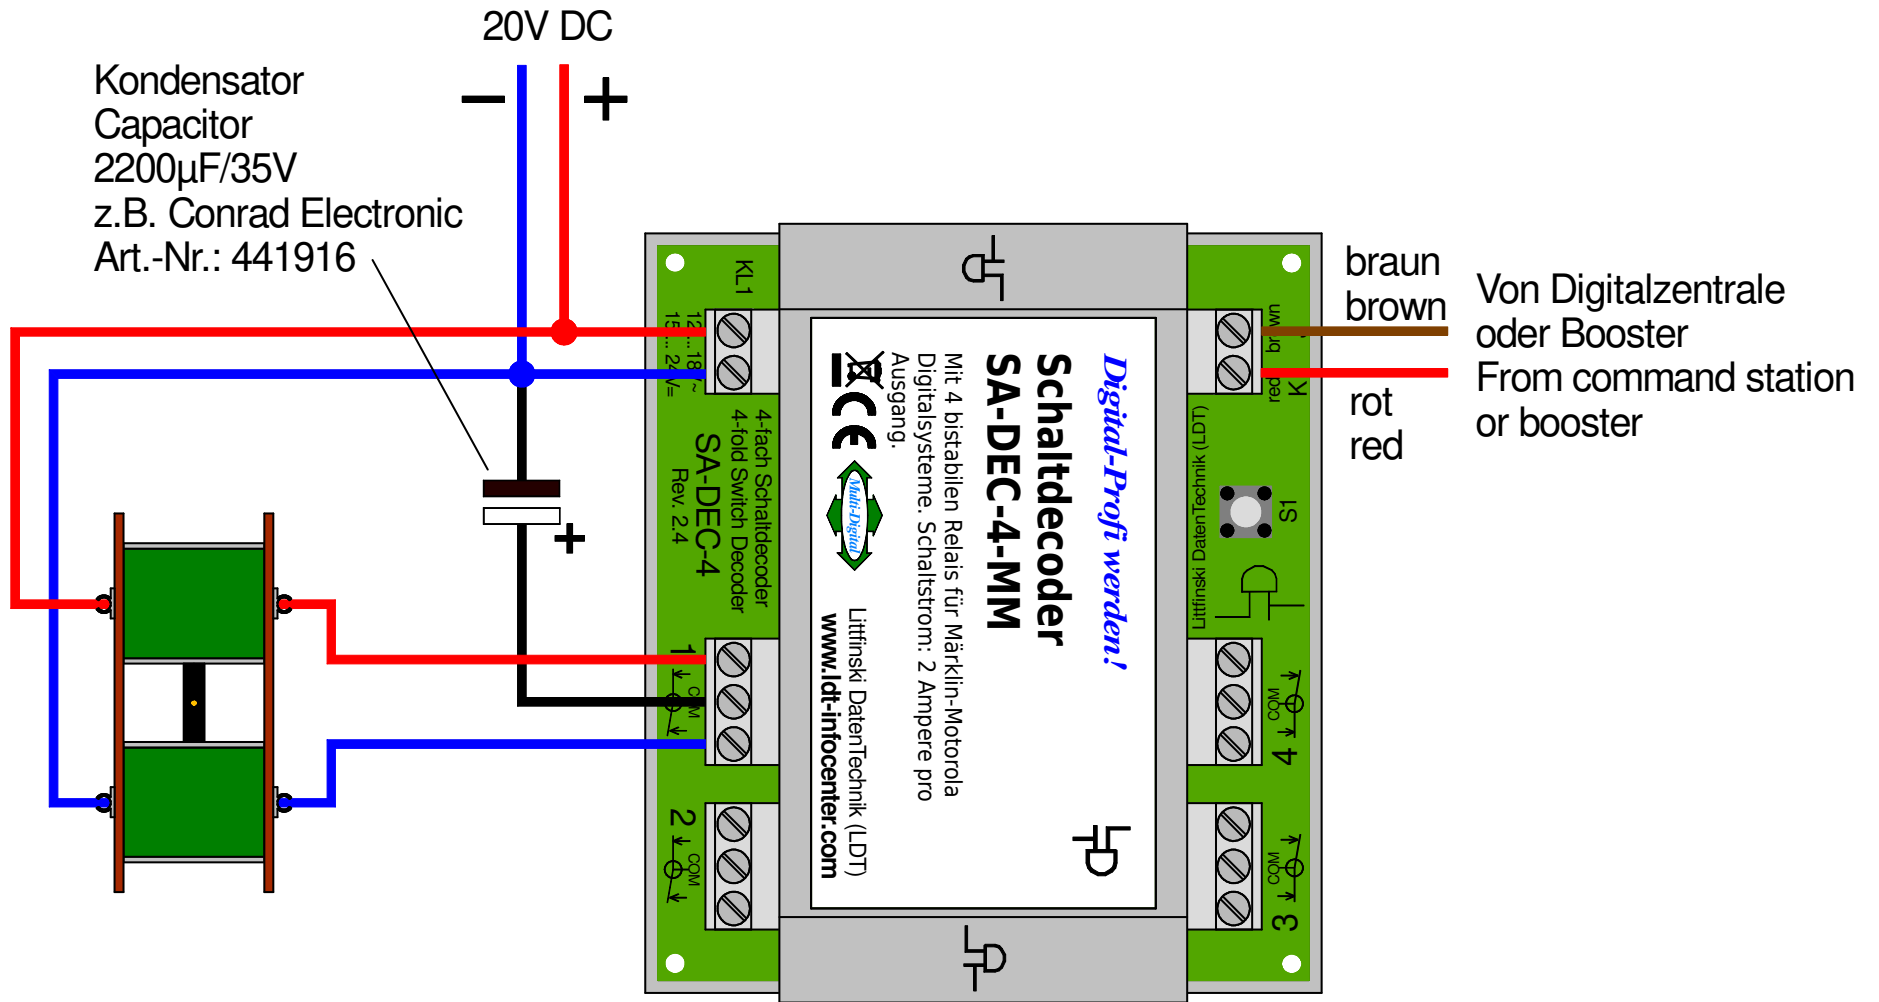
20V DC

–
+

Kondensator
Capacitor
2200µF/35V
z.B. Conrad Electronic
Art.-Nr.: 441916

+

braun
brown

rot
red

Von Digitalzentrale
oder Booster
From command station
or booster

KL1
12 ... 18 V~
15 ... 24 V=

4-fach Schaltdecoder
4-fold Switch Decoder
SA-DEC-4
Rev. 2.4

Digital-Profi werden!
Schaltdecoder
SA-DEC-4-MM
Mit 4 bistabilen Relais für Märklin-Motorola Digitalsysteme. Schaltstrom: 2 Ampere pro Ausgang.

CE

Multi-Digital

Littfinski DatenTechnik (LDT)
www.ldt-infocenter.com

brown
red
K

Littfinski DatenTechnik (LDT)
S1

1
COM
2
COM
3
COM
4
COM